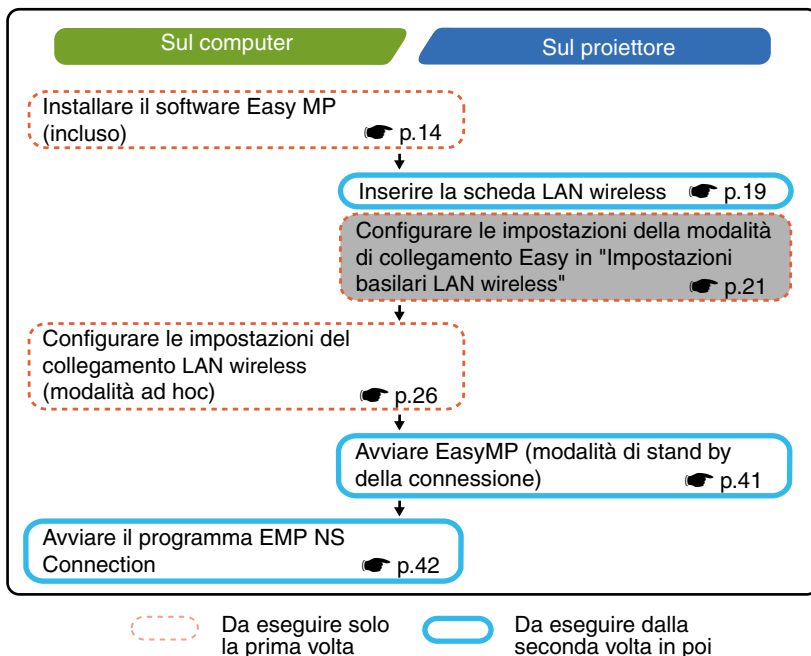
Sul computer

Sul proiettore

Installare il software Easy MP (incluso) ☛ p.14

Inserire la scheda LAN wireless ☛ p.19

Configurare le impostazioni della modalità di collegamento Easy in "Impostazioni basilari LAN wireless" ☛ p.21

Configurare le impostazioni del collegamento LAN wireless (modalità ad hoc) ☛ p.26

Avviare EasyMP (modalità di stand by della connessione) ☛ p.41

Avviare il programma EMP NS Connection ☛ p.42

Da eseguire solo la prima volta

Da eseguire dalla seconda volta in poi